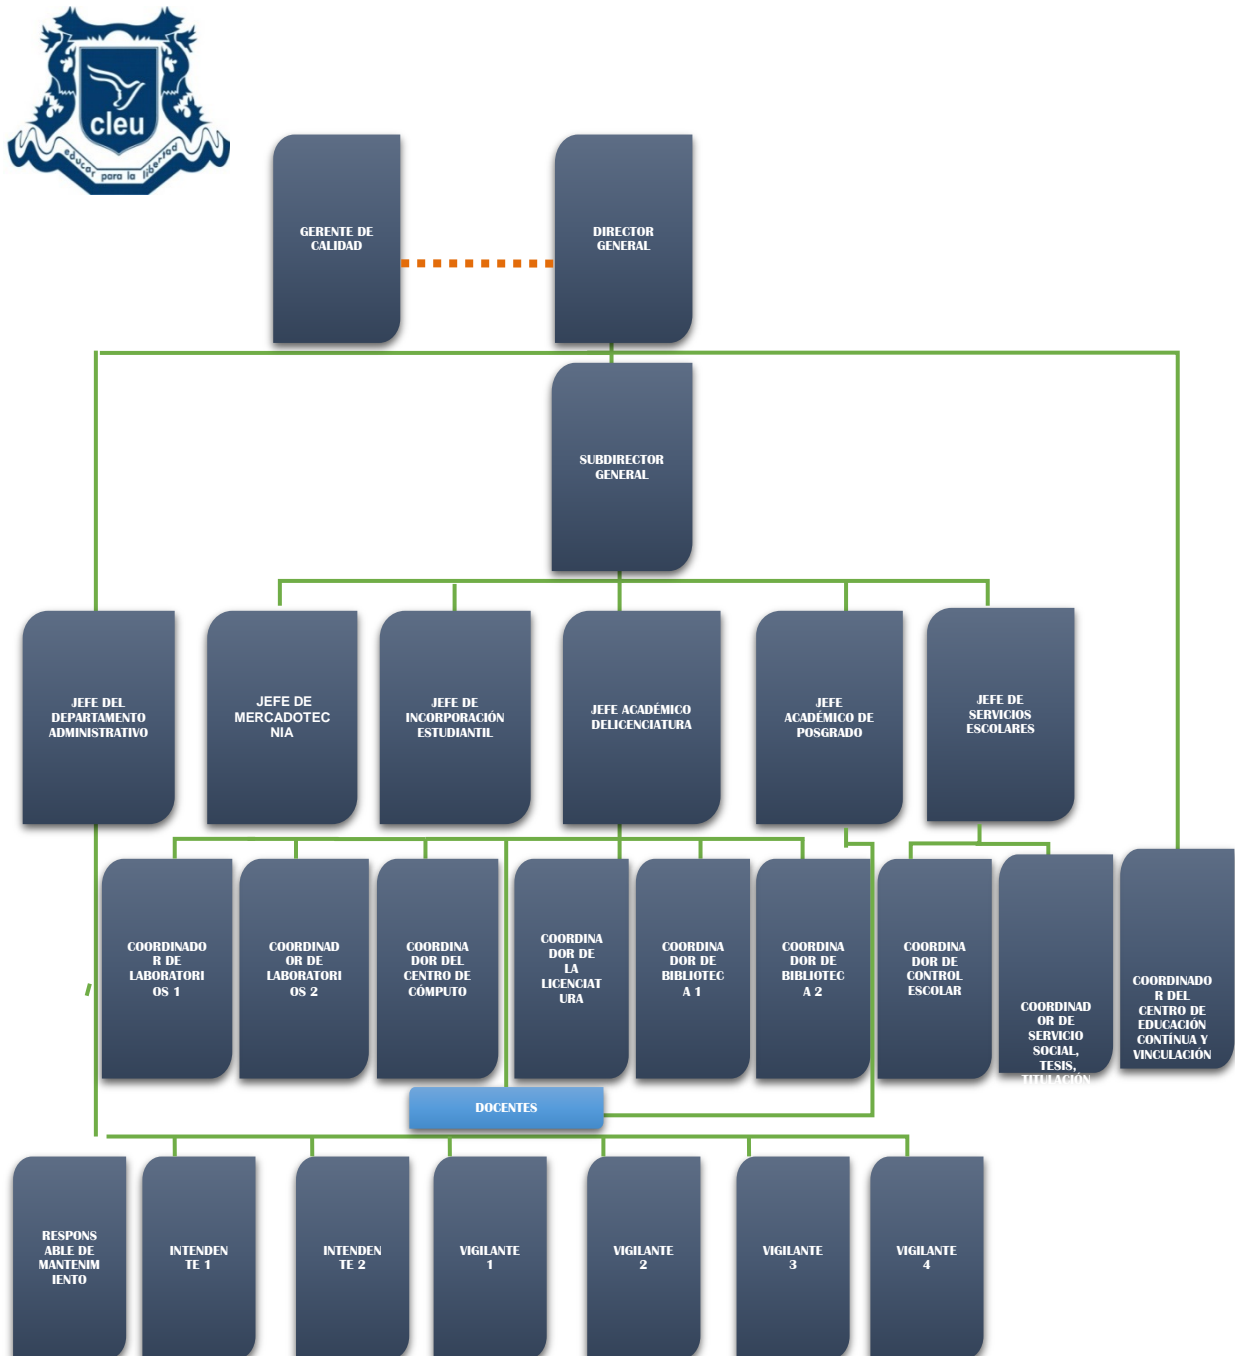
cleu
educar para la libertad

GERENTE DE CALIDAD

DIRECTOR GENERAL

SUBDIRECTOR GENERAL

JEFE DEL DEPARTAMENTO ADMINISTRATIVO

JEFE DE MERCADOTECNIA

JEFE DE INCORPORACIÓN ESTUDIANTIL

JEFE ACADÉMICO DELICENCIATURA

JEFE ACADÉMICO DE POSGRADO

JEFE DE SERVICIOS ESCOLARES

COORDINADOR DE LABORATORIOS 1

COORDINADOR DE LABORATORIOS 2

COORDINADOR DEL CENTRO DE CÓMPUTO

COORDINADOR DE LA LICENCIATURA

COORDINADOR DE BIBLIOTECA 1

COORDINADOR DE BIBLIOTECA 2

COORDINADOR DE CONTROL ESCOLAR

COORDINADOR DE SERVICIO SOCIAL, TESIS, TITULACIÓN

COORDINADOR DEL CENTRO DE EDUCACIÓN CONTÍNUA Y VINCULACIÓN

DOCENTES

RESPONSABLE DE MANTENIMIENTO

INTENDENTE 1

INTENDENTE 2

VIGILANTE 1

VIGILANTE 2

VIGILANTE 3

VIGILANTE 4